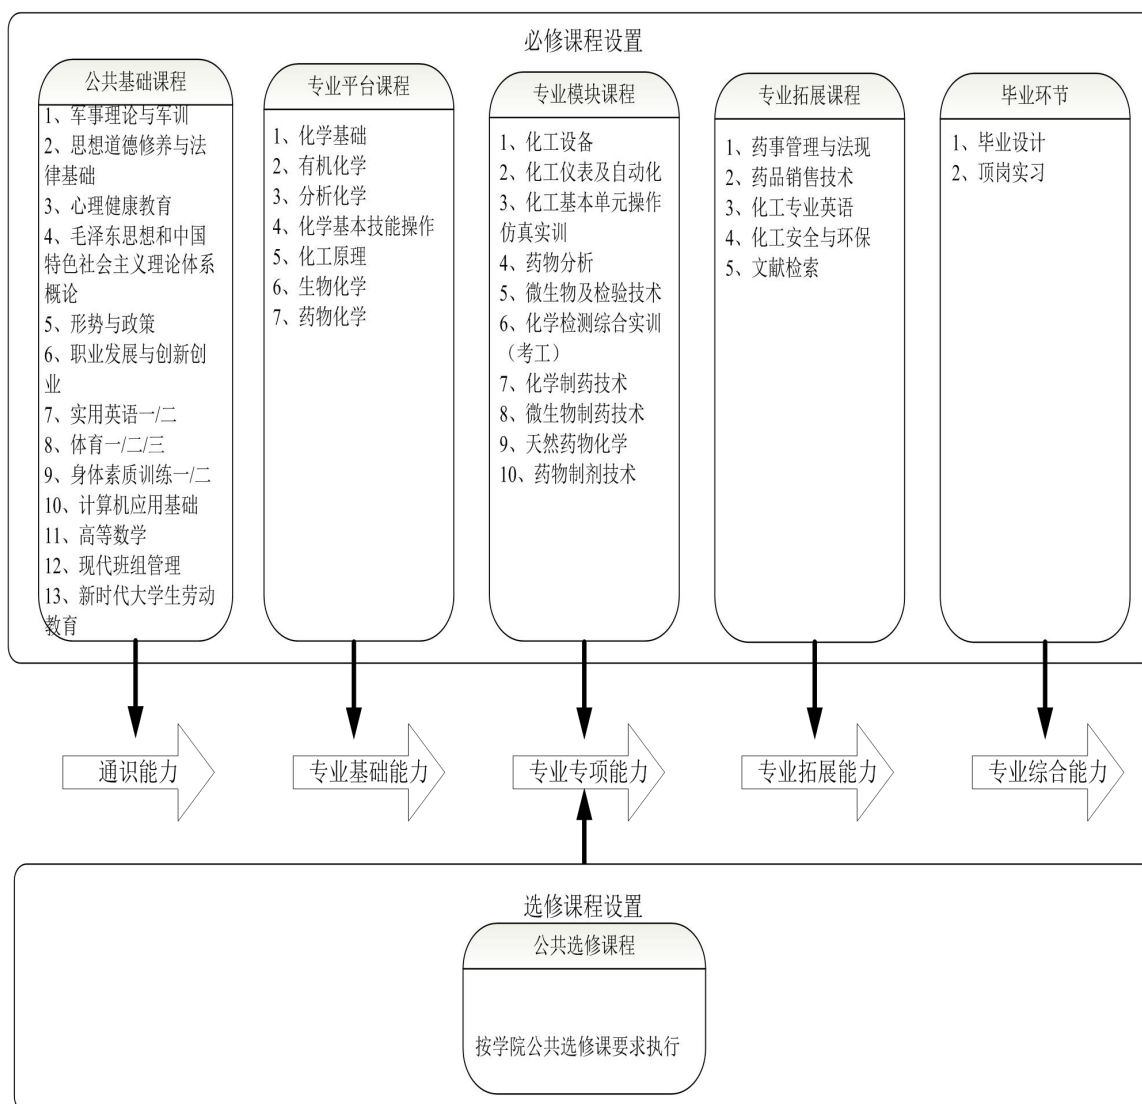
必修课程设置

公共基础课程

1、军事理论与军训
2、思想道德修养与法律基础
3、心理健康教育
4、毛泽东思想和中国特色社会主义理论体系概论
5、形势与政策
6、职业发展与创新创业
7、实用英语一/二
8、体育一/二/三
9、身体素质训练一/二
10、计算机应用基础
11、高等数学
12、现代班组管理
13、新时代大学生劳动教育

专业平台课程

1、化学基础
2、有机化学
3、分析化学
4、化学基本技能操作
5、化工原理
6、生物化学
7、药物化学

专业模块课程

1、化工设备
2、化工仪表及自动化
3、化工基本单元操作仿真实训
4、药物分析
5、微生物及检验技术
6、化学检测综合实训（考工）
7、化学制药技术
8、微生物制药技术
9、天然药物化学
10、药物制剂技术

专业拓展课程

1、药事管理与法规
2、药品销售技术
3、化工专业英语
4、化工安全与环保
5、文献检索

毕业环节

1、毕业设计
2、顶岗实习

通识能力

专业基础能力

专业专项能力

专业拓展能力

专业综合能力

选修课程设置

公共选修课程

按学院公共选修课要求执行